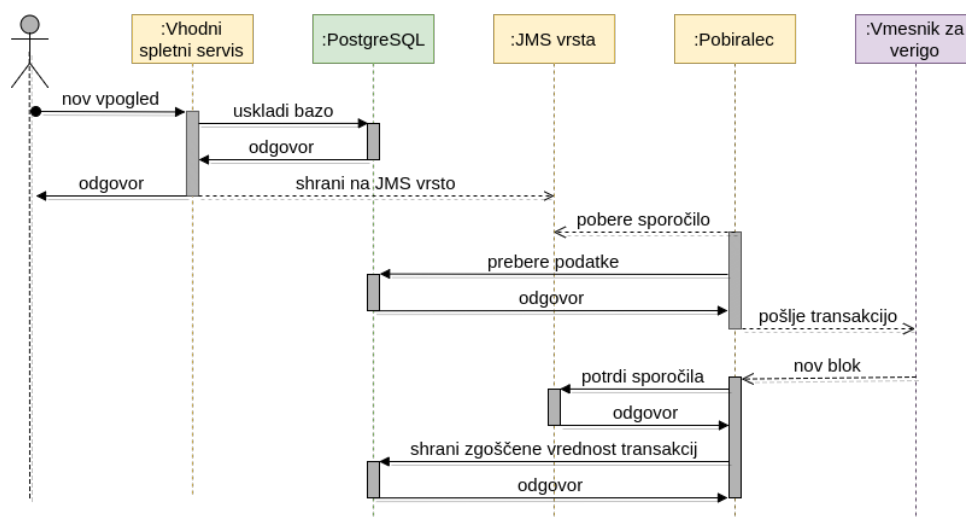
:Vhodni spletni servis

:PostgreSQL

:JMS vrsta

:Pobiralec

:Vmesnik za verigo

nov vpogled

uskladi bazo

odgovor

odgovor

shrani na JMS vrsto

pobere sporočilo

prebere podatke

odgovor

pošlje transakcijo

nov blok

potrdi sporočila

odgovor

shrani zgoščene vrednost transakcij

odgovor